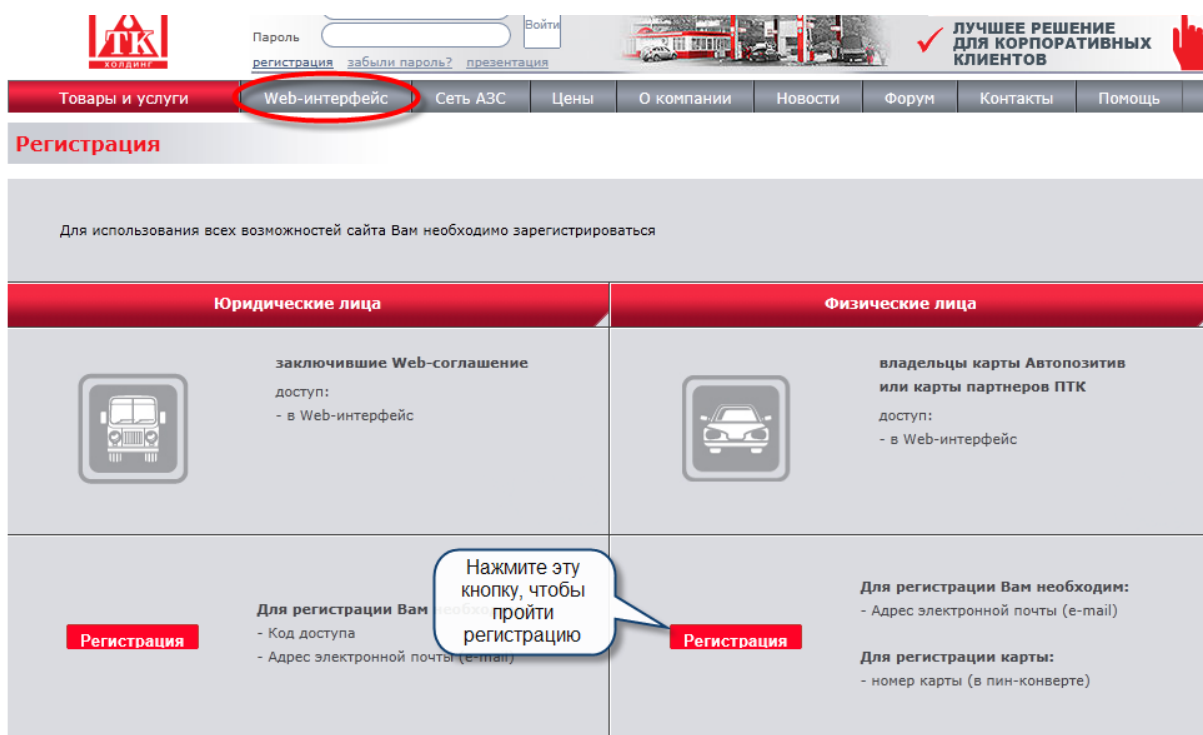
ПТК холдинг

Пароль
Войти
регистрация забыли пароль? презентация

ЛУЧШЕЕ РЕШЕНИЕ ДЛЯ КОРПОРАТИВНЫХ КЛИЕНТОВ

Товары и услуги | Web-интерфейс | Сеть АЗС | Цены | О компании | Новости | Форум | Контакты | Помощь

Регистрация

Для использования всех возможностей сайта Вам необходимо зарегистрироваться

Юридические лица

заключившие Web-соглашение
доступ:
- в Web-интерфейс

Регистрация

Для регистрации Вам необхо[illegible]
- Код доступа
- Адрес электронной почты (e-mail)

Физические лица

владельцы карты Автопозитив или карты партнеров ПТК
доступ:
- в Web-интерфейс

Нажмите эту кнопку, чтобы пройти регистрацию

Регистрация

Для регистрации Вам необходим:
- Адрес электронной почты (e-mail)

Для регистрации карты:
- номер карты (в пин-конверте)